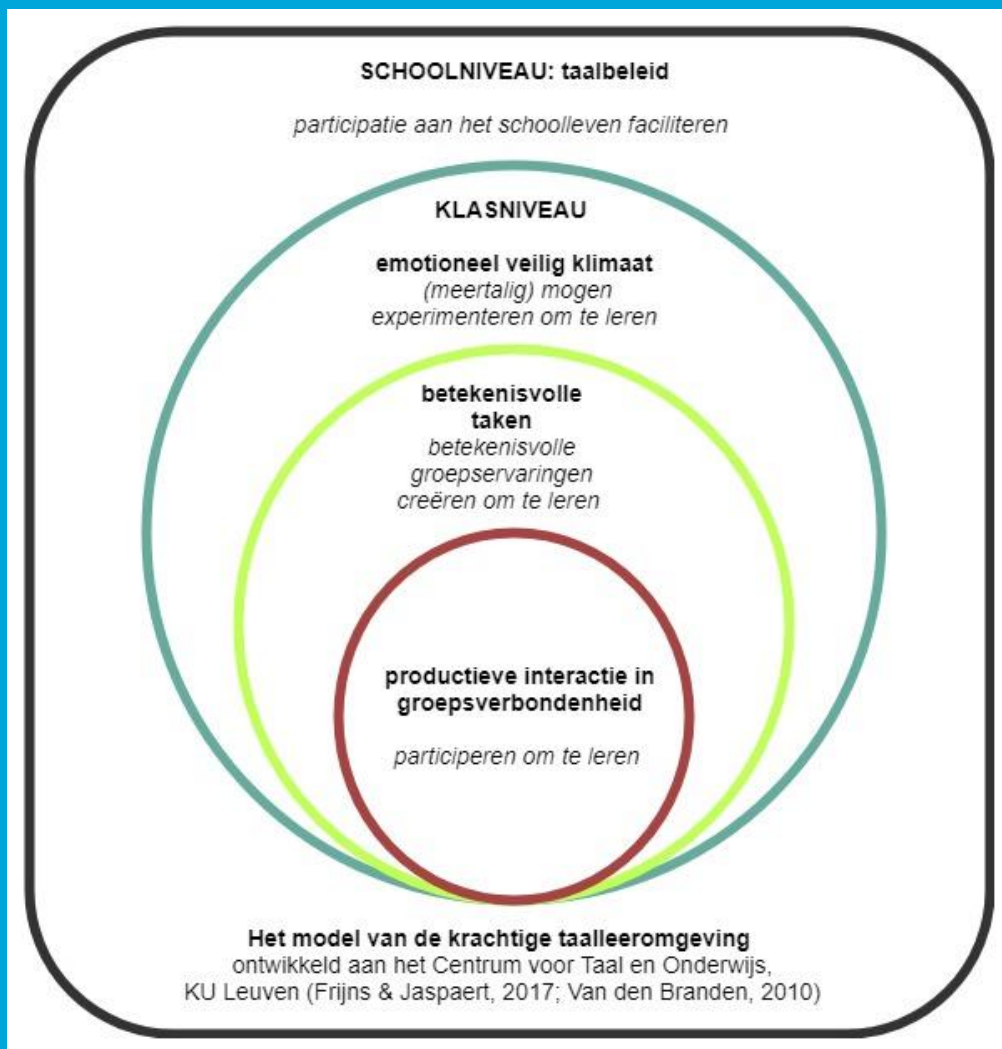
SCHOOLNIVEAU: taalbeleid

participatie aan het schoolleven faciliteren

KLASNIVEAU

emotioneel veilig klimaat
(meertalig) mogen experimenteren om te leren

betekenisvolle taken
betekenisvolle groepservaringen creëren om te leren

productieve interactie in groepsverbondenheid

participeren om te leren

Het model van de krachtige taalleeromgeving
ontwikkeld aan het Centrum voor Taal en Onderwijs, KU Leuven (Frijns & Jaspaert, 2017; Van den Branden, 2010)